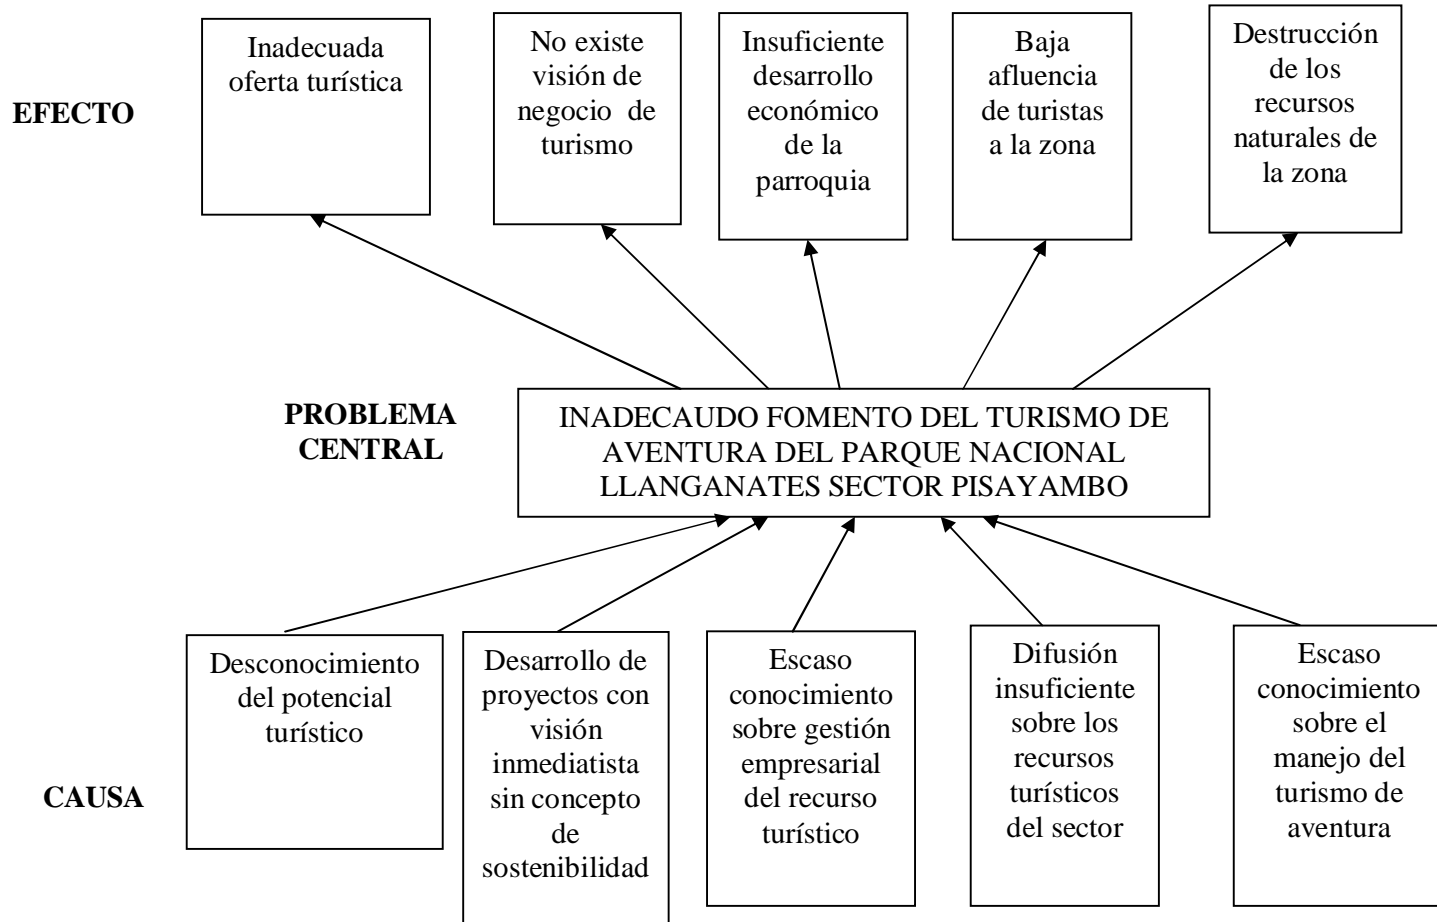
Inadecuada oferta turística

No existe visión de negocio de turismo

Insuficiente desarrollo económico de la parroquia

Baja afluencia de turistas a la zona

Destrucción de los recursos naturales de la zona

EFECTO

PROBLEMA CENTRAL

INADECAUDO FOMENTO DEL TURISMO DE AVENTURA DEL PARQUE NACIONAL LLANGANATES SECTOR PISAYAMBO

Desconocimiento del potencial turístico

Desarrollo de proyectos con visión inmediatista sin concepto de sostenibilidad

Escaso conocimiento sobre gestión empresarial del recurso turístico

Difusión insuficiente sobre los recursos turísticos del sector

Escaso conocimiento sobre el manejo del turismo de aventura

CAUSA